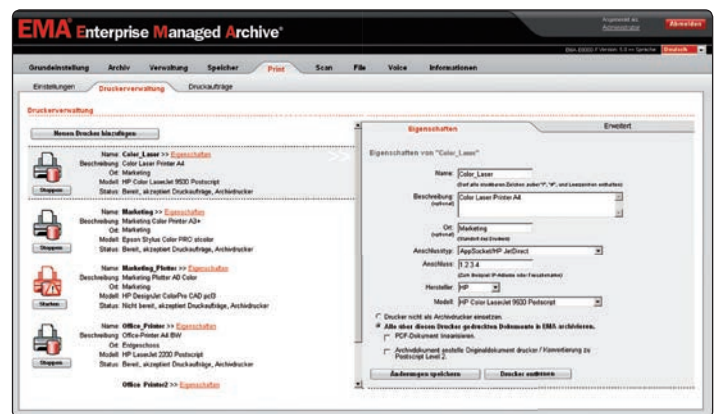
EMA Enterprise Managed Archive®

Angemeldet als: Administrator

Abmelden

EMA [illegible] Version: 5.0 ▪▪ Sprache: Deutsch

Grundeinstellung Archiv Verwaltung Speicher Print Scan File Voice Informationen

Einstellungen Druckerverwaltung Druckaufträge

Druckerverwaltung

Neuen Drucker hinzufügen

Name: Color_Laser >> Eigenschaften
Beschreibung: Color Laser Printer A4
Ort: Marketing
Modell: HP Color LaserJet 9500 Postscript
Status: Bereit, akzeptiert Druckaufträge, Archivdrucker
Stoppen

Name: Marketing >> Eigenschaften
Beschreibung: Marketing Color Printer A3+
Ort: Marketing
Modell: Epson Stylus Color PRO stcolor
Status: Bereit, akzeptiert Druckaufträge, Archivdrucker
Stoppen

Name: Marketing_Plotter >> Eigenschaften
Beschreibung: Marketing Plotter A0 Color
Ort: Marketing
Modell: HP DesignJet ColorPro CAD pcl3
Status: Nicht bereit, akzeptiert Druckaufträge, Archivdrucker
Starten

Name: Office_Printer >> Eigenschaften
Beschreibung: Office-Printer A4 BW
Ort: Erdgeschoss
Modell: HP LaserJet 2200 Postscript
Status: Bereit, akzeptiert Druckaufträge, Archivdrucker
Stoppen

Office_Printer2 >> Eigenschaften

Eigenschaften Erweitert

Eigenschaften von "Color_Laser"

Name: Color_Laser
(Darf alle druckbaren Zeichen außer "/", "#", und Leerzeichen enthalten)

Beschreibung: (optional) Color Laser Printer A4

Ort: (optional) Marketing
(Standort des Druckers)

Anschlusstyp: AppSocket/HP JetDirect

Anschluss: 1.2.3.4
(Zum Beispiel IP-Adresse oder Freigabename)

Hersteller: HP

Modell: HP Color LaserJet 9500 Postscript

Drucker nicht als Archivdrucker einsetzen.
Alle über diesen Drucker gedruckten Dokumente in EMA archivieren.
PDF-Dokument linearisieren.
Archivdokument erstelle Originaldokument drucker / Konvertierung zu Postscript Level 2.

Änderungen speichern Drucker entfernen